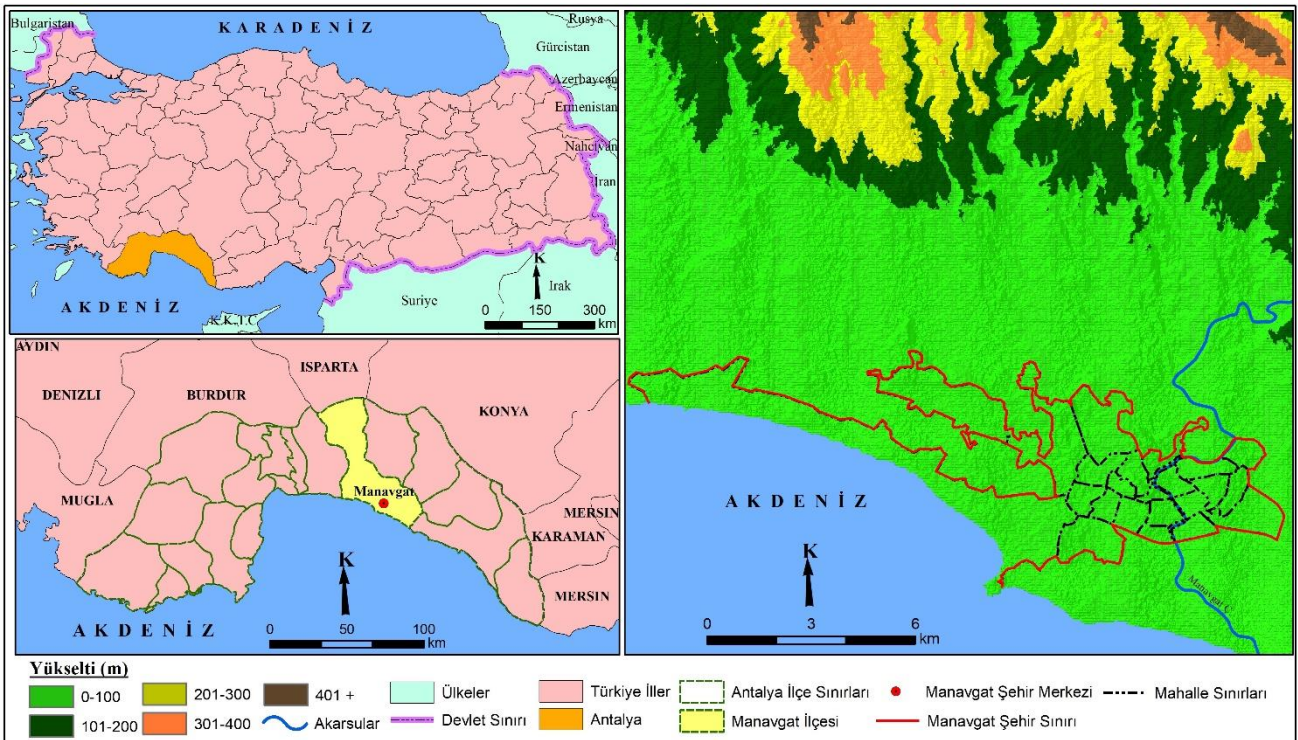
Bulgaristan
K A R A D E N İ Z
Rusya
Gürcistan
Azerbaycan
Ermenistan
Nahçivan
İran
K
Irak
A K D E N İ Z
K.K.T.C
Suriye
0 150 300 km

AYDIN
DENIZLI
BURDUR
ISPARTA
KONYA
MUGLA
Manavgat
MERSIN
KARAMAN
MERSIN
K
A K D E N İ Z
0 50 100 km

A K D E N İ Z
K
0 3 6 km
Manavgat Ç.

Yükselti (m)
0-100
101-200
201-300
301-400
401 +
Akarsular
Ülkeler
Devlet Sınırı
Türkiye İller
Antalya
Antalya İlçe Sınırları
Manavgat İlçesi
Manavgat Şehir Merkezi
Manavgat Şehir Sınırı
Mahalle Sınırları